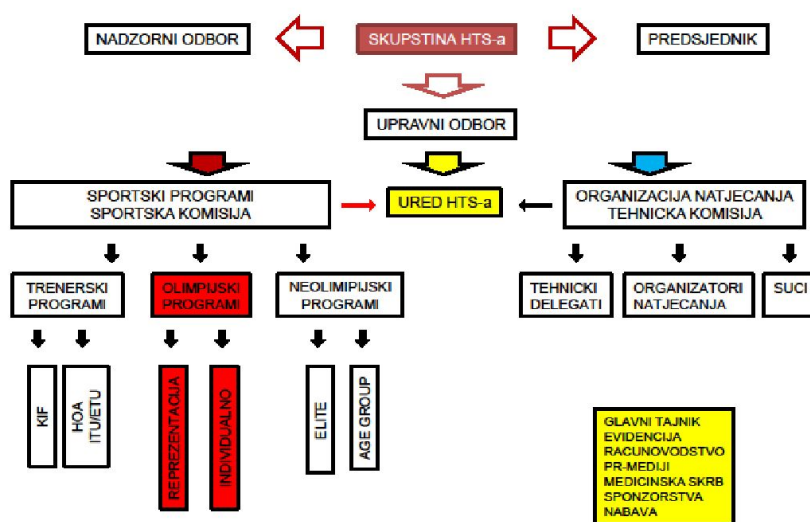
NADZORNI ODBOR

SKUPSTINA HTS-a

PREDSJEDNIK

UPRAVNI ODBOR

SPORTSKI PROGRAMI
SPORTSKA KOMISIJA

URED HTS-a

ORGANIZACIJA NATJECANJA
TEHNICKA KOMISIJA

TRENERSKI PROGRAMI

OLIMPIJSKI PROGRAMI

NEOLIMPIJSKI PROGRAMI

TEHNICKI DELEGATI

ORGANIZATORI NATJECANJA

SUCI

KIF

HOA ITU/ETU

REPREZENTACIJA

INDIVIDUALNO

ELITE

AGE GROUP

GLAVNI TAJNIK
EVIDENCIJA
RACUNOVODSTVO
PR-MEDIJI
MEDICINSKA SKRB
SPONZORSTVA
NABAVA